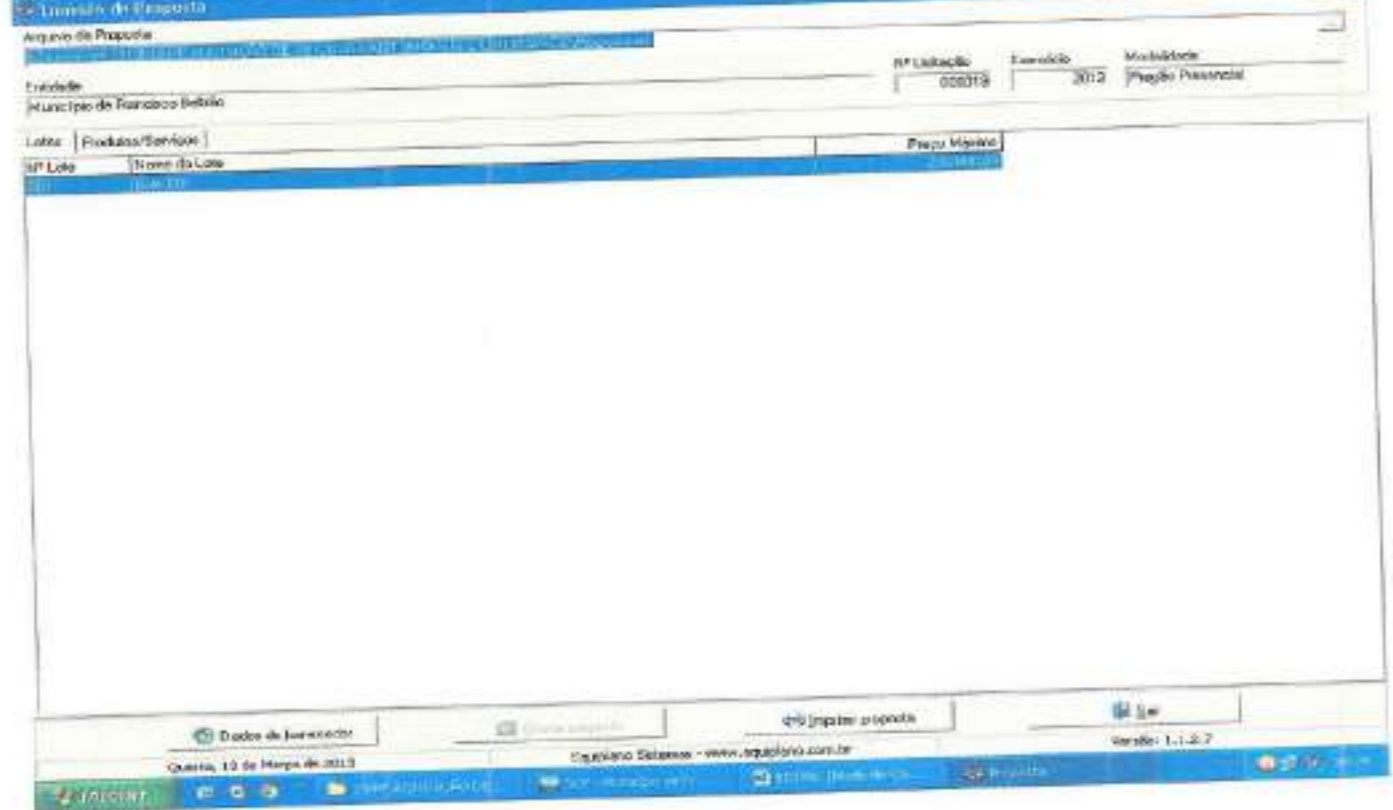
Emissão de Proposta

Arquivo de Proposta

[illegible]

Nº Licitação 000019

Exercício 2013

Modalidade Pregão Presencial

Entidade

Município de Francisco Beltrão

Lotes | Produtos/Serviços

| Nº Lote | Nome do Lote | Preço Máximo |
|---|---|---|
| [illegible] | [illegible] | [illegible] |

Dados do fornecedor

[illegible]

Imprimir proposta

Sair

Quarta, 13 de Março de 2013

Equiplano Sistemas - www.equiplano.com.br

Versão: 1.1.2.7

Iniciar

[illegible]

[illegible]

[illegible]

Proposta